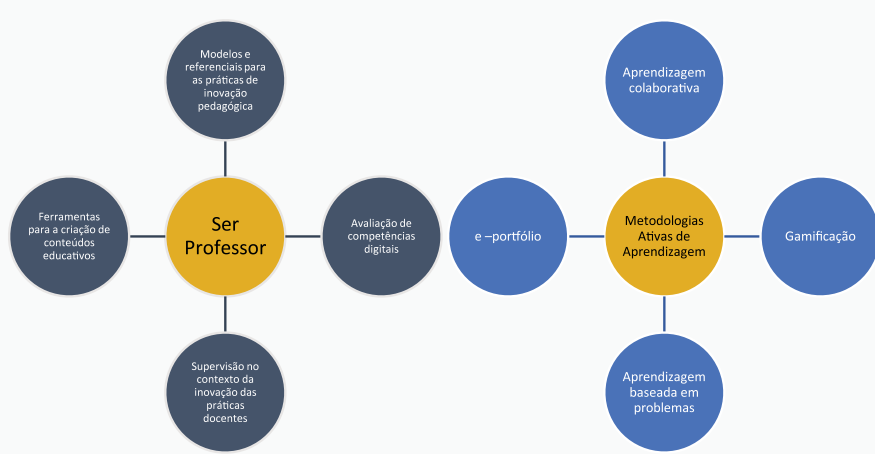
Modelos e referenciais para as práticas de inovação pedagógica

Ferramentas para a criação de conteúdos educativos

Ser Professor

Avaliação de competências digitais

Supervisão no contexto da inovação das práticas docentes

Aprendizagem colaborativa

e –portfólio

Metodologias Ativas de Aprendizagem

Gamificação

Aprendizagem baseada em problemas